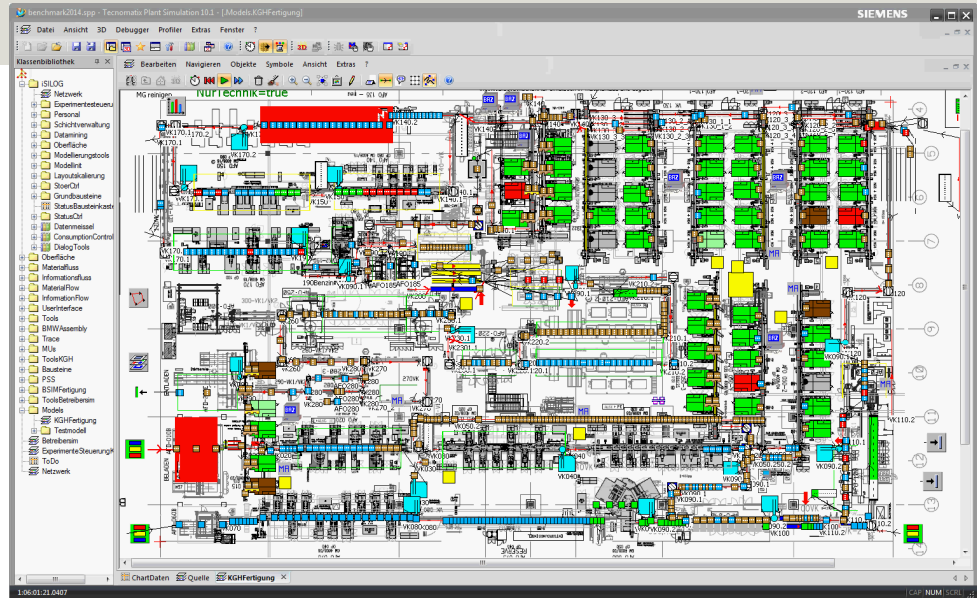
benchmark2014.spp - Tecnomatix Plant Simulation 10.1 - [.Models.KGHFertigung]
SIEMENS

Datei Ansicht 3D Debugger Profiler Extras Fenster ?

Klassenbibliothek

ISILOG
Netzwerk
Experimentesteuerung
Personal
Schichtverwaltung
Datamining
Oberfläche
Modellierungstools
Modellinit
Layoutskalierung
StoerCtrl
Grundbausteine
StatusBausteinkasten
StatusCtrl
Datenmeissel
ConsumptionControl
DialogTools
Oberfläche
Materialfluss
Informationsfluss
MaterialFlow
InformationFlow
UserInterface
Tools
BMWAssembly
Trace
MUs
ToolsKGH
Bausteine
PSS
BSIMFertigung
ToolsBetreibersim
Models
KGHFertigung
Testmodell
Betreibersim
ExperimenteSteuerung
ToDo
Netzwerk

Bearbeiten Navigieren Objekte Symbole Ansicht Extras ?

MG reinigen
NurTechnik=true
VK170.1
VK170.2
VK150
VK140.1
VK140.2
VK130_3
VK130_2_3
VK130_2
VK130_2_1
VK130_1
VK130_3
VK170.3
VK170
VK190
190Benzinfit
AFO185
VK090.1
AFO185
VK200
VK210
VK220.1
VK220.2
VK230.1
VK230.2
VK120
VK090.1
VK260
VK290
AFO280
VK270
AFO280
VK280
VK050
VK040
VK030
VK060
VK080
VK070
VK090
VK090.2
VK100
VK110.2
VK110.1
VK050.1
VK050.2
BR2
MA

ChartDaten Quelle KGHFertigung

1:06:01:21.0407
CAP NUM SCRL